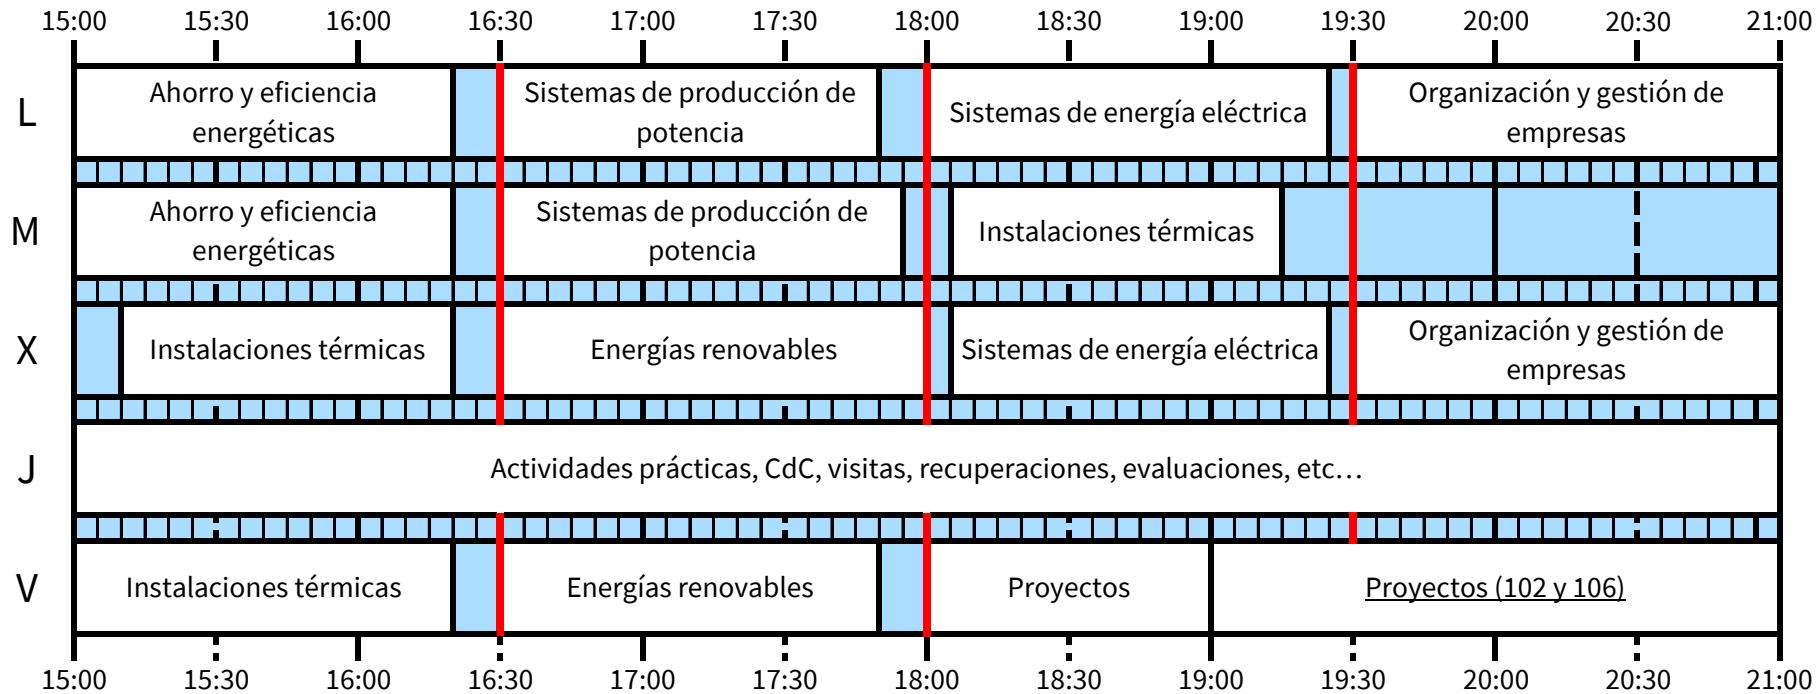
| | 15:00 | 15:30 | 16:00 | 16:30 | 17:00 | 17:30 | 18:00 | 18:30 | 19:00 | 19:30 | 20:00 | 20:30 | 21:00 |
|---|---|---|---|---|---|---|---|---|---|---|---|---|---|
| L | Ahorro y eficiencia energéticas | | | Sistemas de producción de potencia | | | Sistemas de energía eléctrica | | | Organización y gestión de empresas | | | |
| M | Ahorro y eficiencia energéticas | | | Sistemas de producción de potencia | | | Instalaciones térmicas | | | | | | |
| X | Instalaciones térmicas | | | Energías renovables | | | Sistemas de energía eléctrica | | | Organización y gestión de empresas | | | |
| J | Actividades prácticas, CdC, visitas, recuperaciones, evaluaciones, etc… | | | | | | | | | | | | |
| V | Instalaciones térmicas | | | Energías renovables | | | Proyectos | | | Proyectos (102 y 106) | | | |

15:00 15:30 16:00 16:30 17:00 17:30 18:00 18:30 19:00 19:30 20:00 20:30 21:00